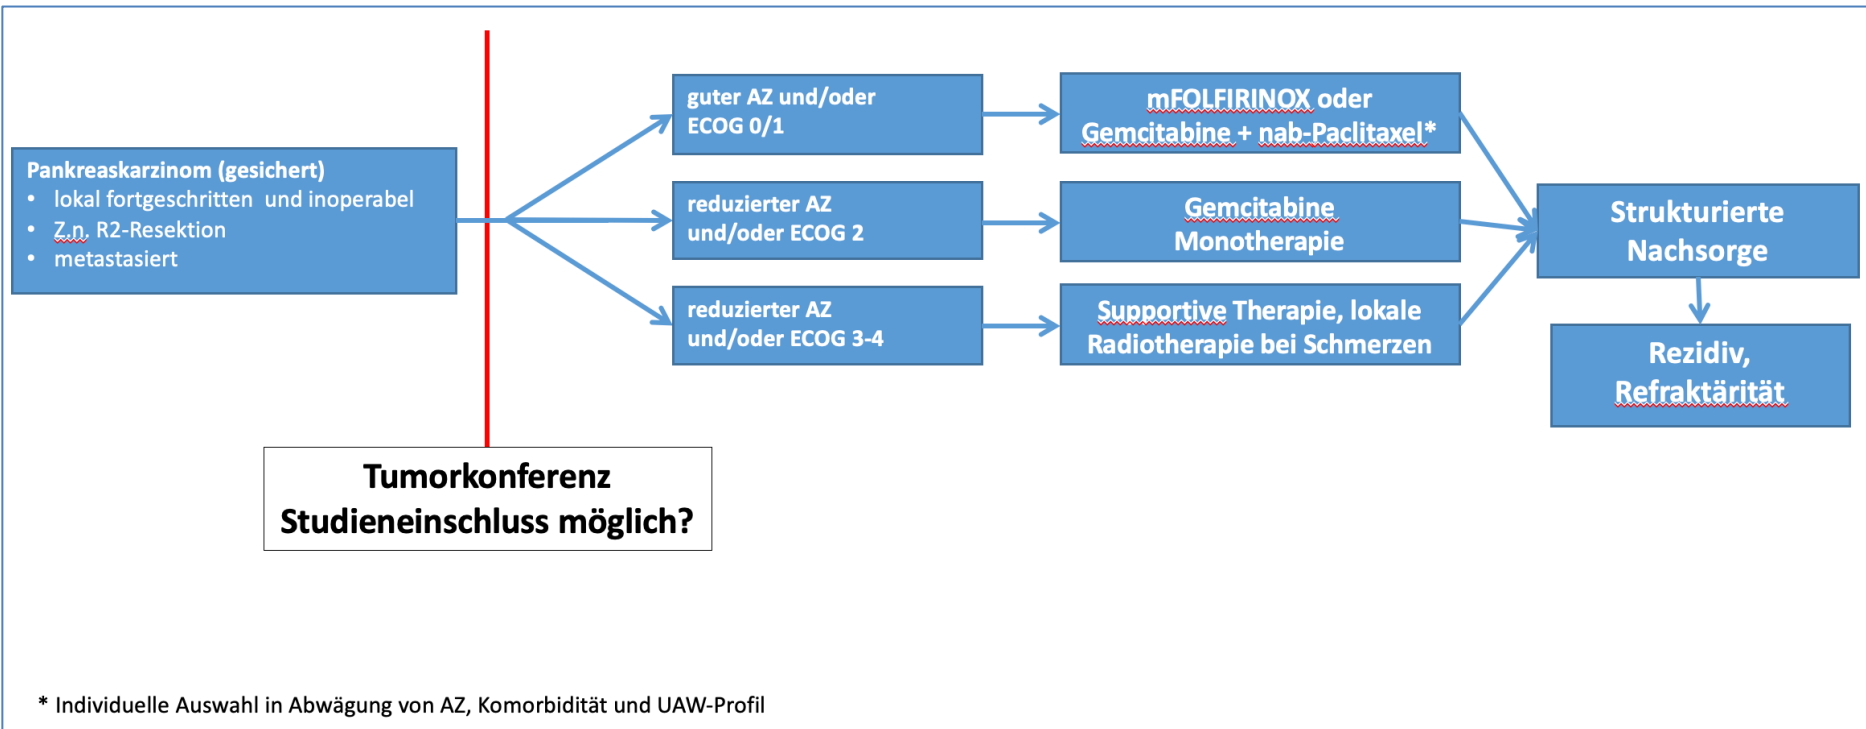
Pankreaskarzinom (gesichert)
• lokal fortgeschritten und inoperabel
• Z.n. R2-Resektion
• metastasiert

guter AZ und/oder ECOG 0/1

reduzierter AZ und/oder ECOG 2

reduzierter AZ und/oder ECOG 3-4

mFOLFIRINOX oder Gemcitabine + nab-Paclitaxel*

Gemcitabine Monotherapie

Supportive Therapie, lokale Radiotherapie bei Schmerzen

Strukturierte Nachsorge

Rezidiv, Refraktärität

Tumorkonferenz Studieneinschluss möglich?

* Individuelle Auswahl in Abwägung von AZ, Komorbidität und UAW-Profil